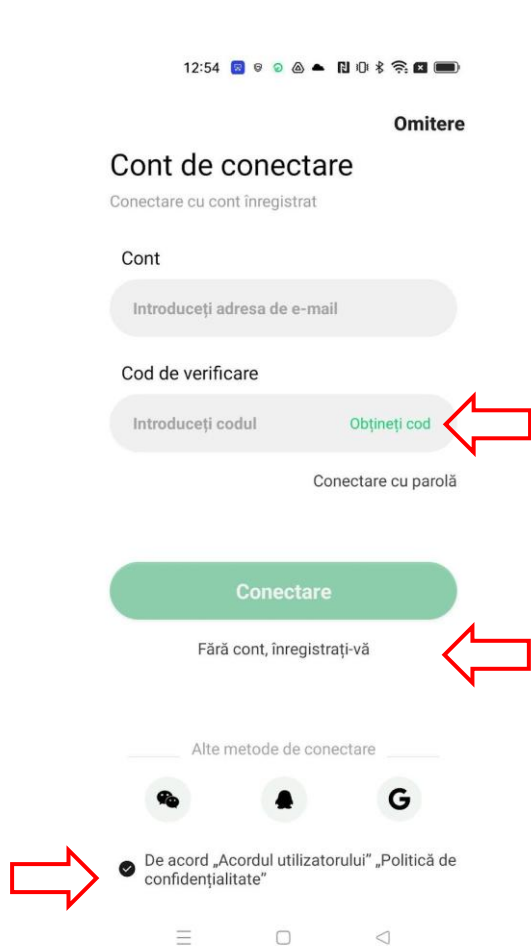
12:54

Omitere

Cont de conectare

Conectare cu cont înregistrat

Cont

Introduceți adresa de e-mail

Cod de verificare

Introduceți codul

Obțineți cod

Conectare cu parolă

Conectare

Fără cont, înregistrați-vă

Alte metode de conectare

G

De acord „Acordul utilizatorului” „Politică de confidențialitate”